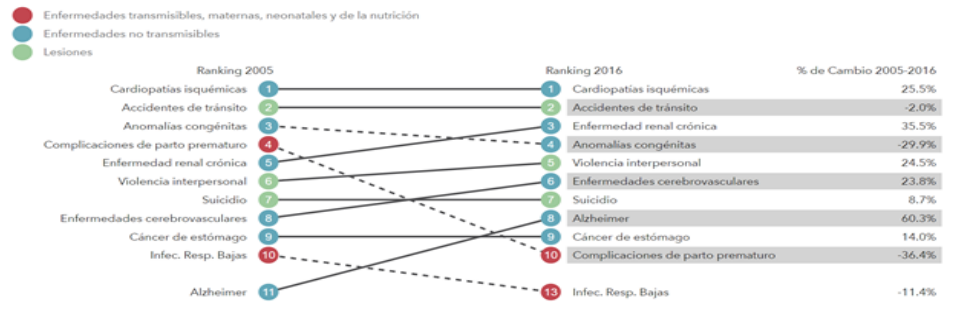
Enfermedades transmisibles, maternas, neonatales y de la nutrición
Enfermedades no transmisibles
Lesiones

Ranking 2005
Cardiopatías isquémicas 1
Accidentes de tránsito 2
Anomalías congénitas 3
Complicaciones de parto prematuro 4
Enfermedad renal crónica 5
Violencia interpersonal 6
Suicidio 7
Enfermedades cerebrovasculares 8
Cáncer de estómago 9
Infec. Resp. Bajas 10
Alzheimer 11

| Ranking 2016 | % de Cambio 2005-2016 |
|---|---|
| 1 Cardiopatías isquémicas | 25.5% |
| 2 Accidentes de tránsito | -2.0% |
| 3 Enfermedad renal crónica | 35.5% |
| 4 Anomalías congénitas | -29.9% |
| 5 Violencia interpersonal | 24.5% |
| 6 Enfermedades cerebrovasculares | 23.8% |
| 7 Suicidio | 8.7% |
| 8 Alzheimer | 60.3% |
| 9 Cáncer de estómago | 14.0% |
| 10 Complicaciones de parto prematuro | -36.4% |
| 13 Infec. Resp. Bajas | -11.4% |